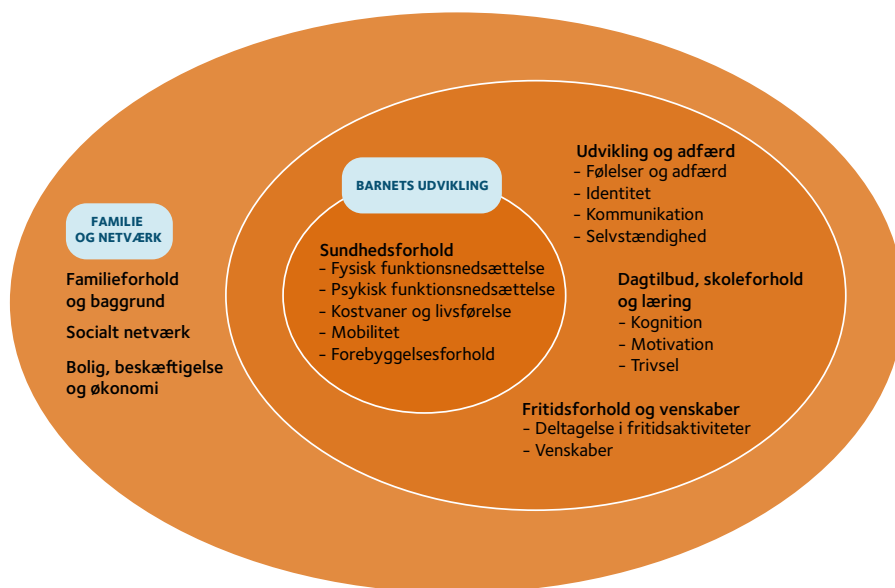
FAMILIE OG NETVÆRK

Familieforhold og baggrund

Socialt netværk

Bolig, beskæftigelse og økonomi

BARNETS UDVIKLING

Sundhedsforhold
– Fysisk funktionsnedsættelse
– Psykisk funktionsnedsættelse
– Kostvaner og livsførelse
– Mobilitet
– Forebyggelsesforhold

Udvikling og adfærd
– Følelser og adfærd
– Identitet
– Kommunikation
– Selvstændighed

Dagtilbud, skoleforhold og læring
– Kognition
– Motivation
– Trivsel

Fritidsforhold og venskaber
– Deltagelse i fritidsaktiviteter
– Venskaber